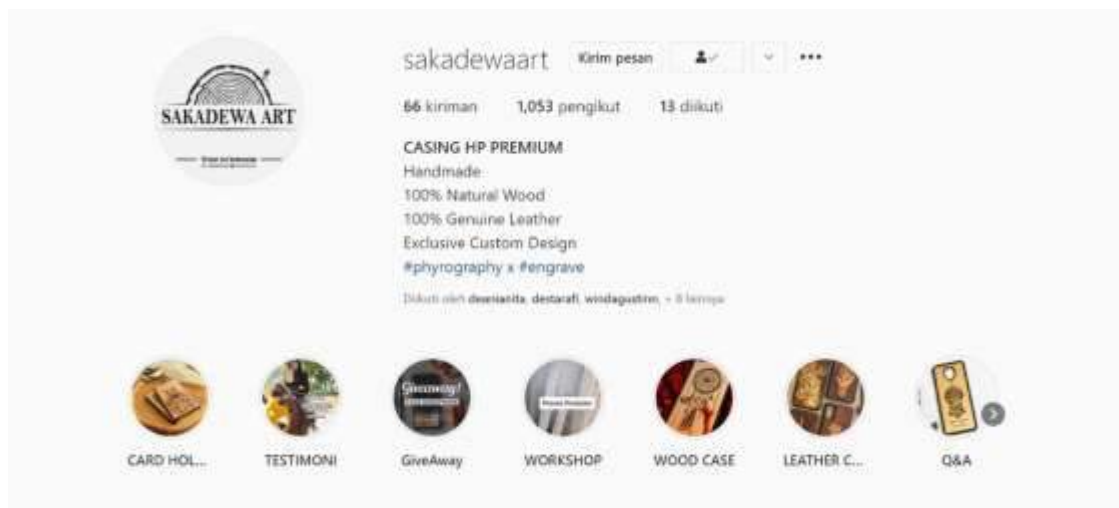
SAKADEWA ART

sakadewaart Kirim pesan

66 kiriman 1,053 pengikut 13 diikuti

CASING HP PREMIUM
Handmade
100% Natural Wood
100% Genuine Leather
Exclusive Custom Design
#phyrography x #engrave

Diikuti oleh dewianita, destarafi, windagustinn, + 8 lainnya

Giveaway!

CARD HOL... TESTIMONI GiveAway WORKSHOP WOOD CASE LEATHER C... Q&A